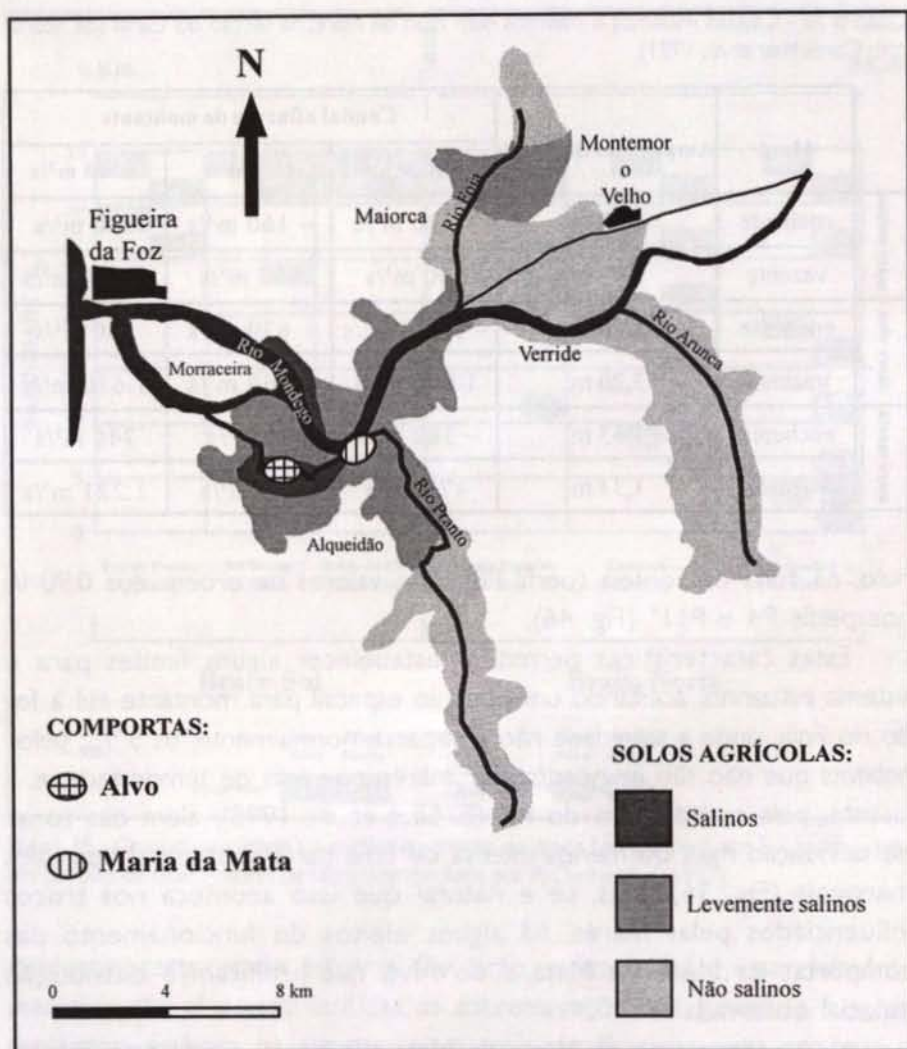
N

Figueira da Foz

Maiorca

Montemor o Velho

Rio Foja

Rio Mondego

Morraceira

Verride

Rio Arunca

Rio Pranto

Alqueidão

COMPORTAS:

Alvo

Maria da Mata

SOLOS AGRÍCOLAS:

Salinos

Levemente salinos

Não salinos

0 4 8 km